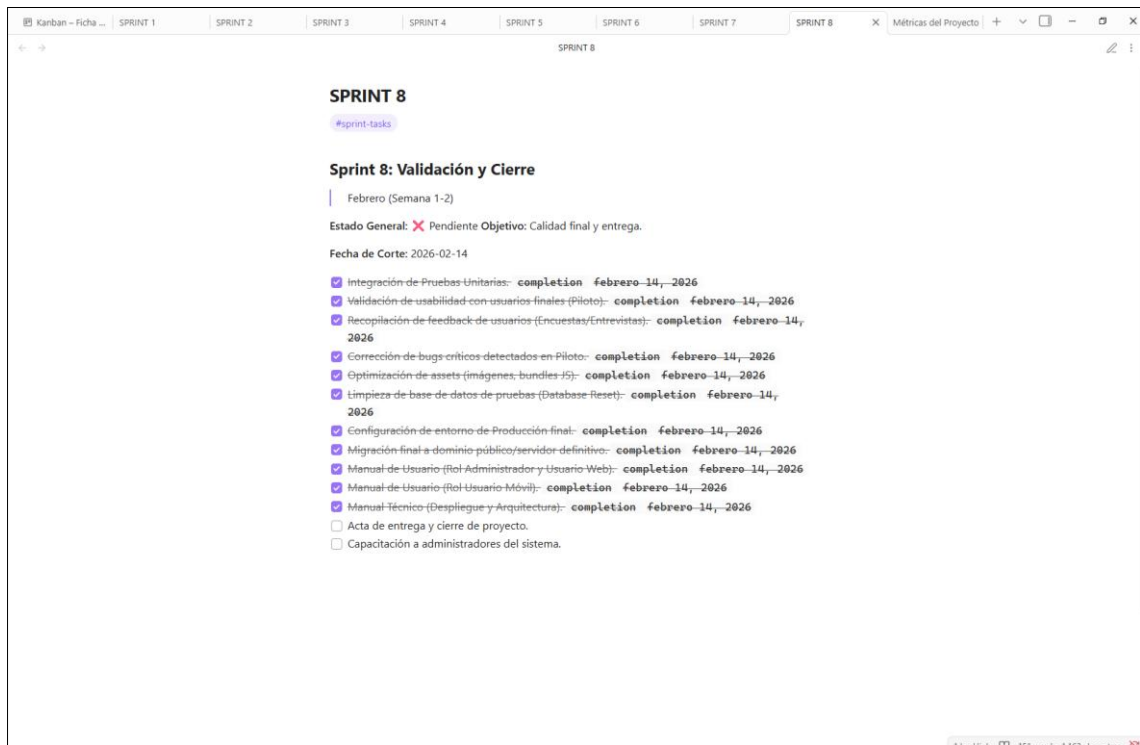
Kanban – Ficha ... SPRINT 1 SPRINT 2 SPRINT 3 SPRINT 4 SPRINT 5 SPRINT 6 SPRINT 7 SPRINT 8 × Métricas del Proyecto +

SPRINT 8

SPRINT 8

#sprint-tasks

Sprint 8: Validación y Cierre

Febrero (Semana 1-2)

Estado General: ❌ Pendiente Objetivo: Calidad final y entrega.

Fecha de Corte: 2026-02-14

- [x] Integración de Pruebas Unitarias. completion febrero 14, 2026
- [x] Validación de usabilidad con usuarios finales (Piloto). completion febrero 14, 2026
- [x] Recopilación de feedback de usuarios (Encuestas/Entrevistas). completion febrero 14, 2026
- [x] Corrección de bugs críticos detectados en Piloto. completion febrero 14, 2026
- [x] Optimización de assets (imágenes, bundles JS). completion febrero 14, 2026
- [x] Limpieza de base de datos de pruebas (Database Reset). completion febrero 14, 2026
- [x] Configuración de entorno de Producción final. completion febrero 14, 2026
- [x] Migración final a dominio público/servidor definitivo. completion febrero 14, 2026
- [x] Manual de Usuario (Rol Administrador y Usuario Web). completion febrero 14, 2026
- [x] Manual de Usuario (Rol Usuario Móvil). completion febrero 14, 2026
- [x] Manual Técnico (Despliegue y Arquitectura). completion febrero 14, 2026
- [ ] Acta de entrega y cierre de proyecto.
- [ ] Capacitación a administradores del sistema.

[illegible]